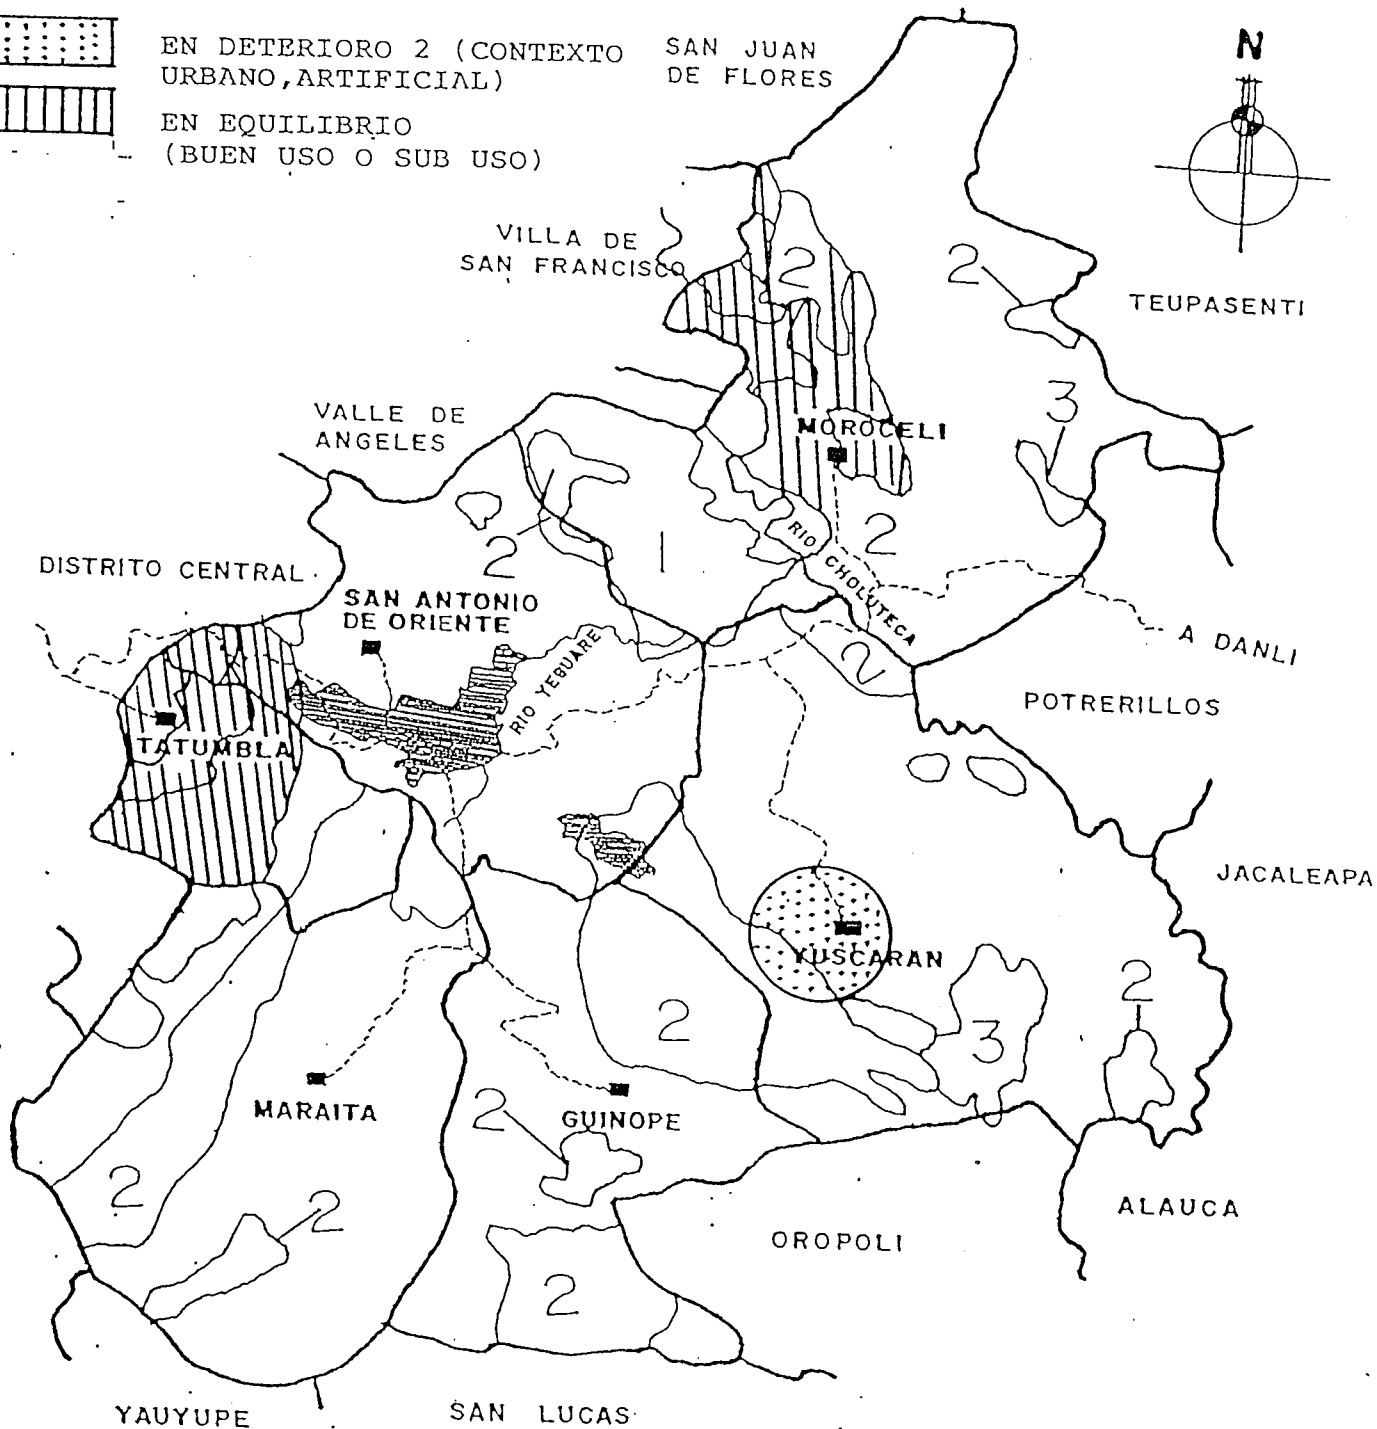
EN DETERIORO 2 (CONTEXTO URBANO,ARTIFICIAL)

EN EQUILIBRIO (BUEN USO O SUB USO)

SAN JUAN DE FLORES

N

VILLA DE SAN FRANCISCO

2

2

TEUPASENTI

3

VALLE DE ANGELES

MOROCELI

2

1

2

RIO CHOLUTECA

DISTRITO CENTRAL

SAN ANTONIO DE ORIENTE

A DANLI

2

RIO YEGUARE

POTRERILLOS

TATUMBLA

JACALEAPA

YUSCARAN

2

2

3

MARAITA

2

GUINOPE

2

2

ALAUCA

OROPOLI

2

YAUYUPE

SAN LUCAS